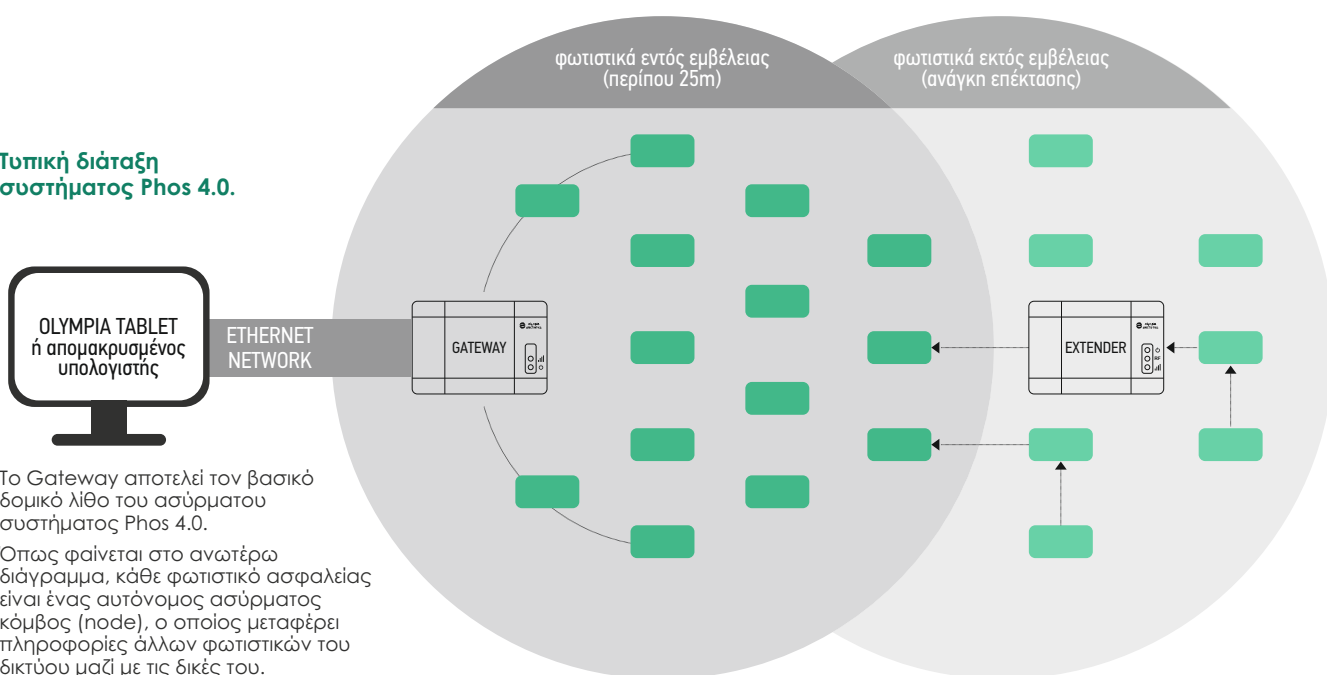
Τυπική διάταξη συστήματος Phos 4.0.

OLYMPIA TABLET ή απομακρυσμένος υπολογιστής

ETHERNET NETWORK

φωτιστικά εντός εμβέλειας (περίπου 25m)

φωτιστικά εκτός εμβέλειας (ανάγκη επέκτασης)

GATEWAY

EXTENDER

Το Gateway αποτελεί τον βασικό δομικό λίθο του ασύρματου συστήματος Phos 4.0.

Οπως φαίνεται στο ανωτέρω διάγραμμα, κάθε φωτιστικό ασφαλείας είναι ένας αυτόνομος ασύρματος κόμβος (node), ο οποίος μεταφέρει πληροφορίες άλλων φωτιστικών του δικτύου μαζί με τις δικές του.